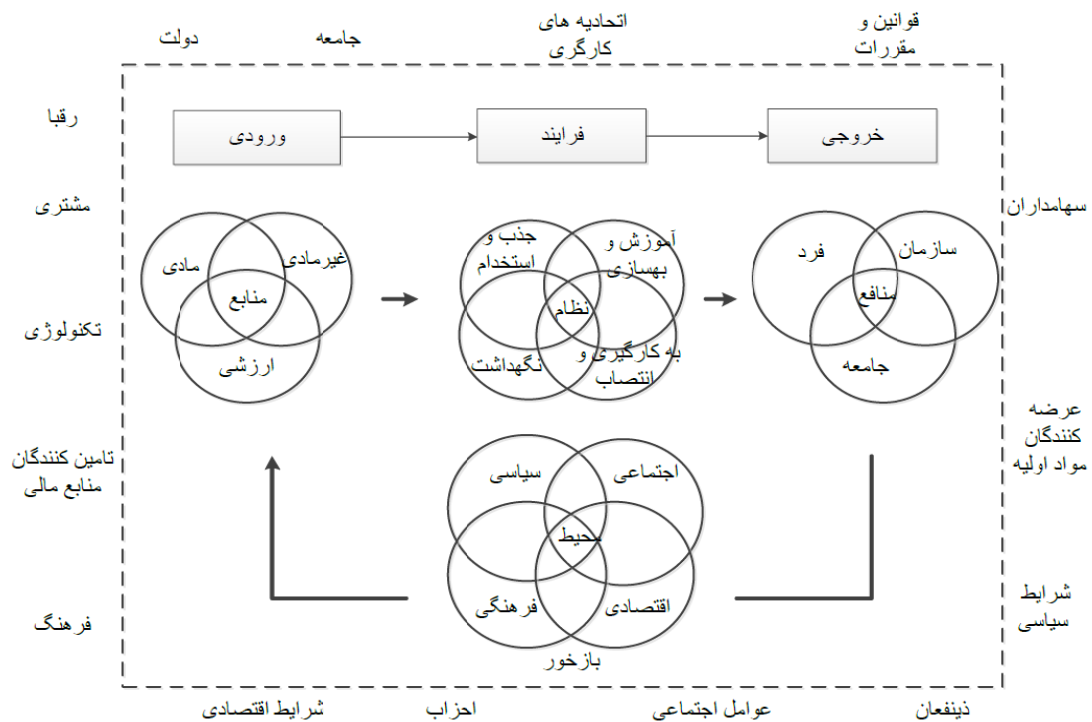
قوانین و مقررات
اتحادیه های کارگری
جامعه
دولت

رقبا
خروجی
فرایند
ورودی

سهامداران
مشتری

سازمان
فرد
منافع
جامعه

آموزش و بهسازی
جذب و استخدام
نظام
به کارگیری و انتصاب
نگهداشت

غیرمادی
مادی
منابع
ارزشی

تکنولوژی

عرضه کنندگان مواد اولیه
تامین کنندگان منابع مالی

اجتماعی
سیاسی
محیط
اقتصادی
فرهنگی

شرایط سیاسی
فرهنگ

بازخور

ذینفعان
عوامل اجتماعی
احزاب
شرایط اقتصادی